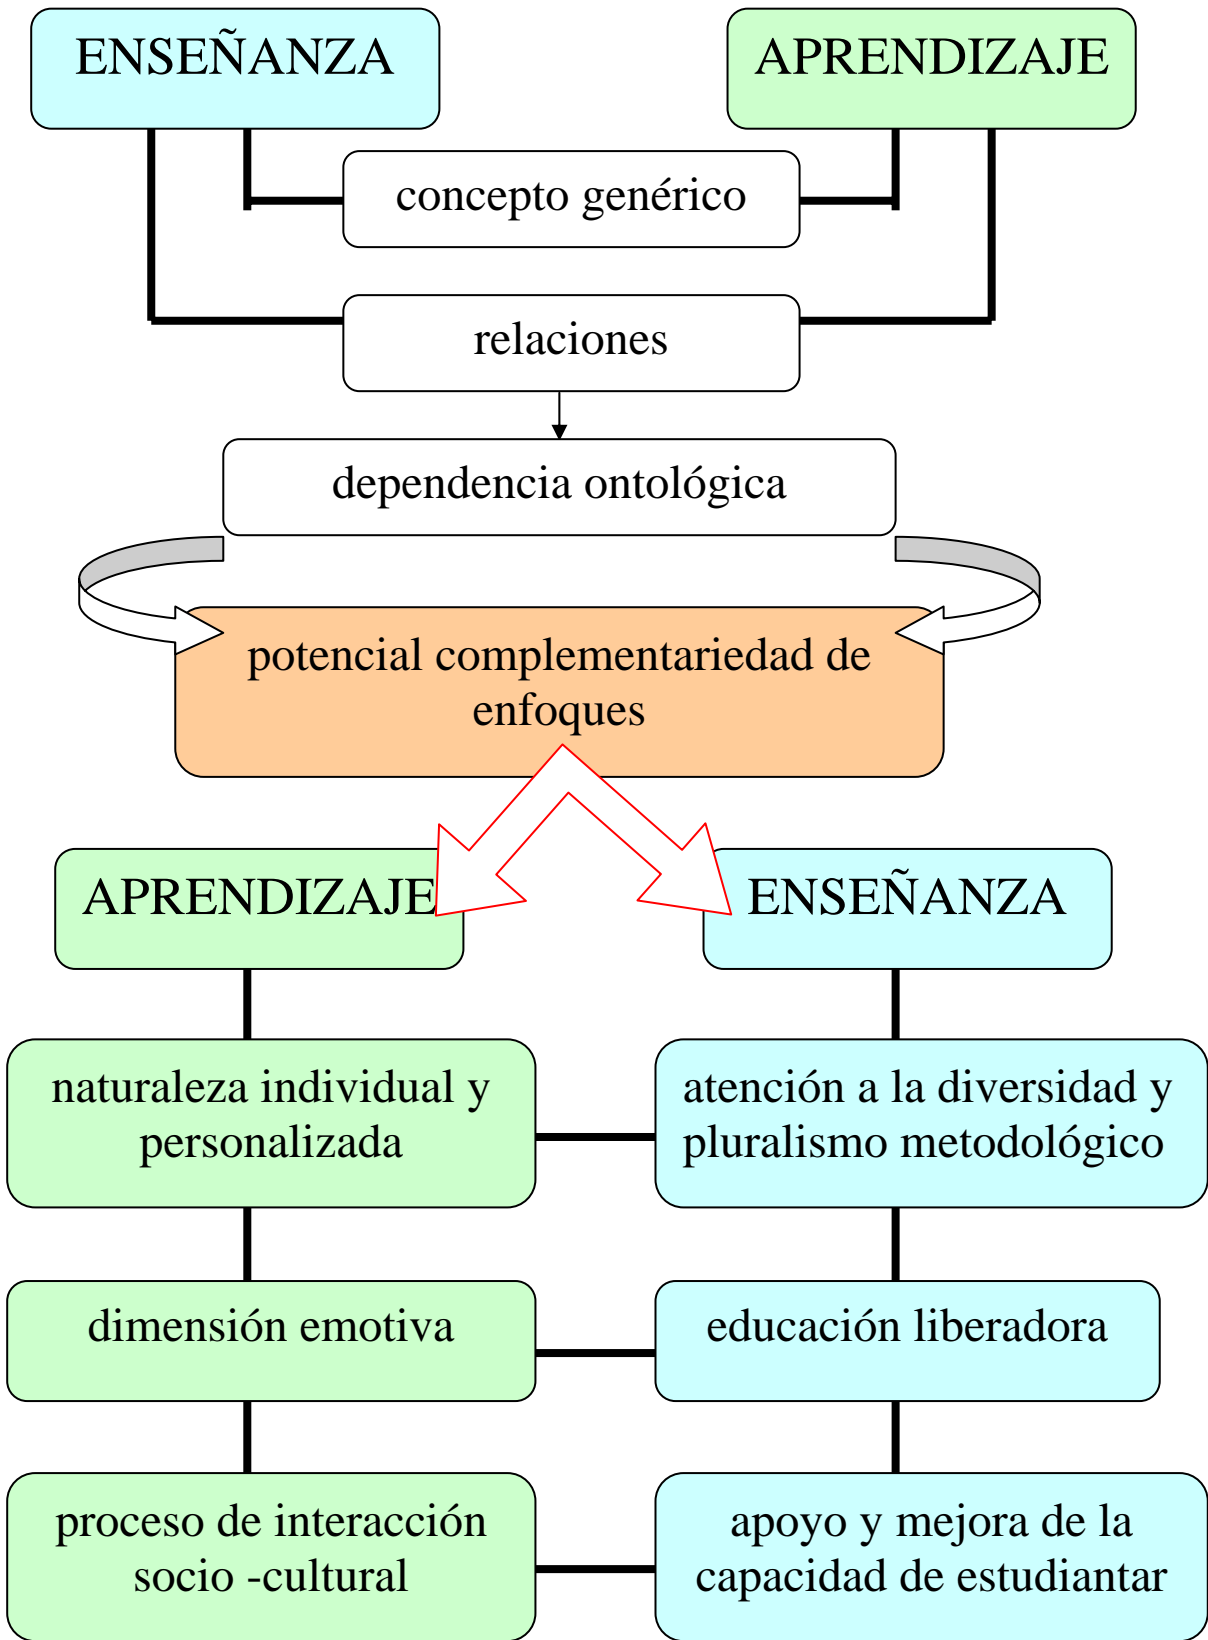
ENSEÑANZA

APRENDIZAJE

concepto genérico

relaciones

dependencia ontológica

potencial complementariedad de enfoques

APRENDIZAJE

ENSEÑANZA

naturaleza individual y personalizada

atención a la diversidad y pluralismo metodológico

dimensión emotiva

educación liberadora

proceso de interacción socio -cultural

apoyo y mejora de la capacidad de estudiantar